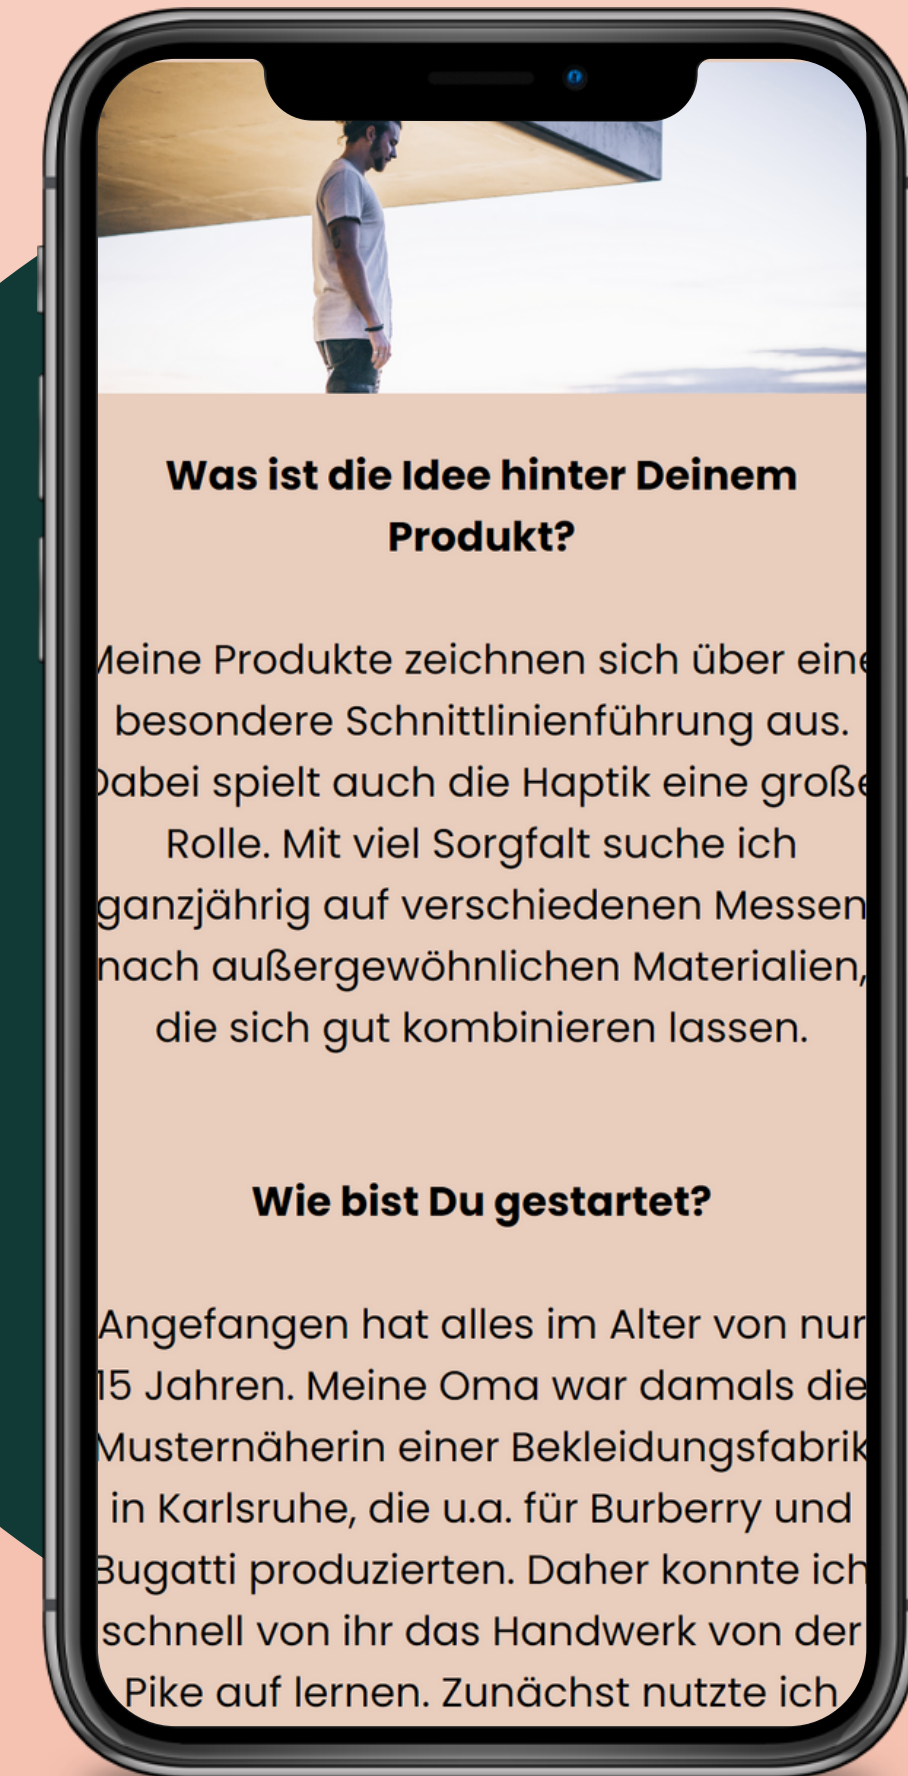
Was ist die Idee hinter Deinem Produkt?

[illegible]eine Produkte zeichnen sich über eine besondere Schnittlinienführung aus. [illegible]abei spielt auch die Haptik eine große Rolle. Mit viel Sorgfalt suche ich ganzjährig auf verschiedenen Messen nach außergewöhnlichen Materialien, die sich gut kombinieren lassen.

Wie bist Du gestartet?

Angefangen hat alles im Alter von nur 15 Jahren. Meine Oma war damals die Musternäherin einer Bekleidungsfabrik in Karlsruhe, die u.a. für Burberry und Bugatti produzierten. Daher konnte ich schnell von ihr das Handwerk von der Pike auf lernen. Zunächst nutzte ich